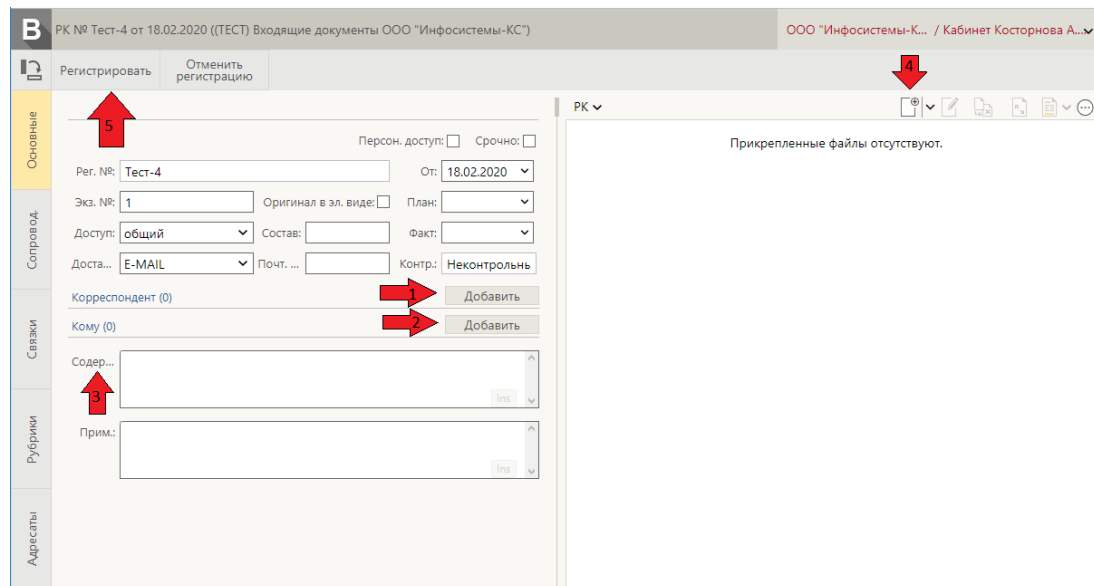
B РК № Тест-4 от 18.02.2020 ((ТЕСТ) Входящие документы ООО "Инфосистемы-КС")

ООО "Инфосистемы-К... / Кабинет Косторнова А...

Регистрировать

Отменить регистрацию

5

4

Основные

Сопровод.

Связки

Рубрики

Адресаты

РК

Прикрепленные файлы отсутствуют.

Персон. доступ:

Срочно:

Рег. №: Тест-4

От: 18.02.2020

Экз. №: 1

Оригинал в эл. виде:

План:

Доступ: общий

Состав:

Факт:

Доста... E-MAIL

Почт. ...

Контр.: Неконтрольн

Корреспондент (0)

1

Добавить

Кому (0)

2

Добавить

Содер...

3

Ins

Прим.:

Ins